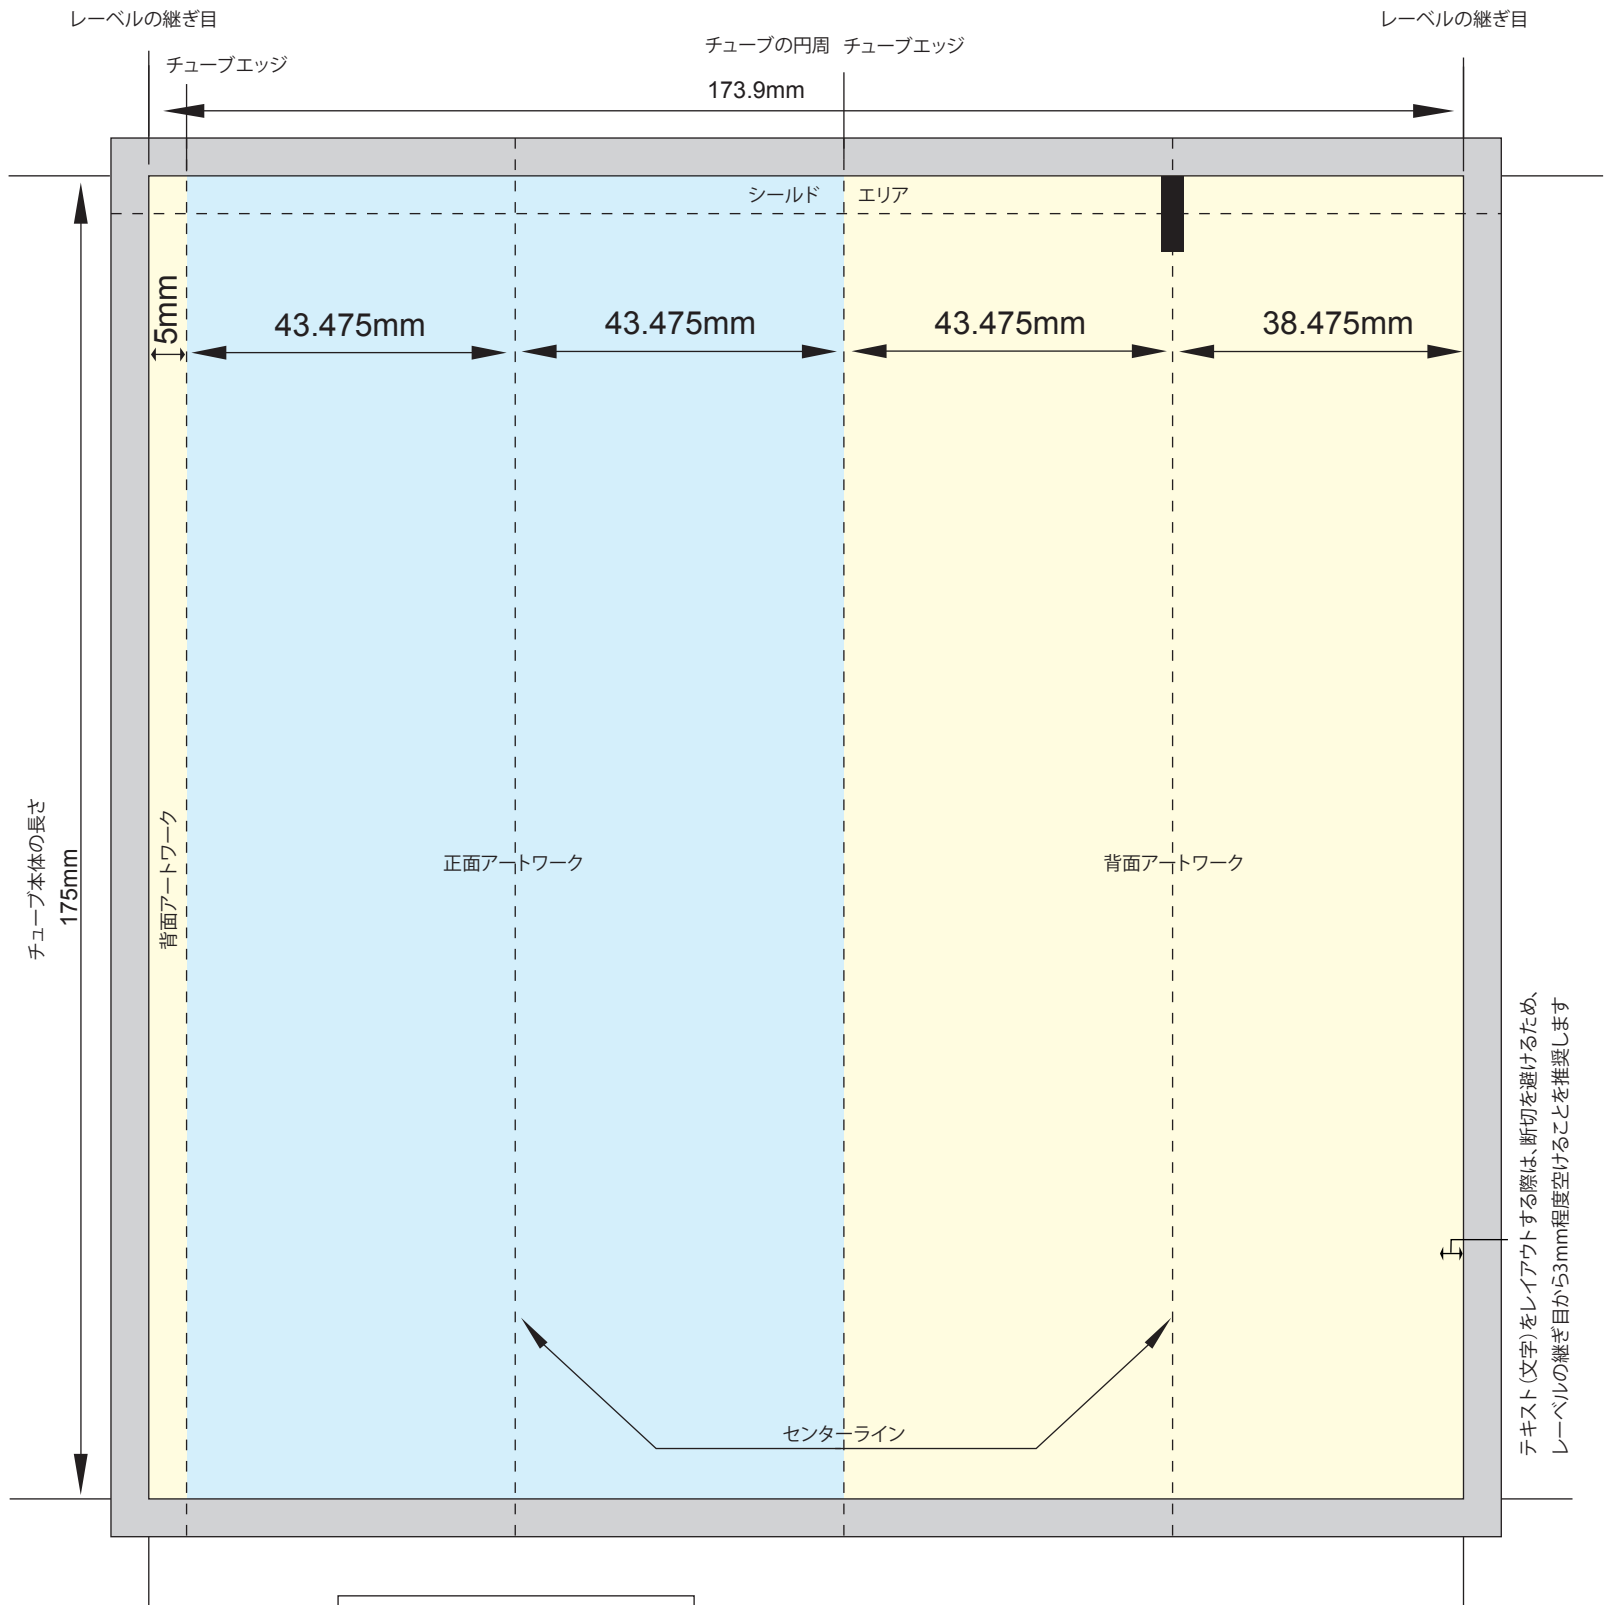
レーベルの継ぎ目

レーベルの継ぎ目

チューブの円周 チューブエッジ

チューブエッジ

173.9mm

シールド エリア

5mm

43.475mm

43.475mm

43.475mm

38.475mm

チューブ本体の長さ
175mm

背面アートワーク

正面アートワーク

背面アートワーク

テキスト(文字)をレイアウトする際は、断切を避けるため、
レーベルの継ぎ目から3mm程度空けることを推奨します

センターライン